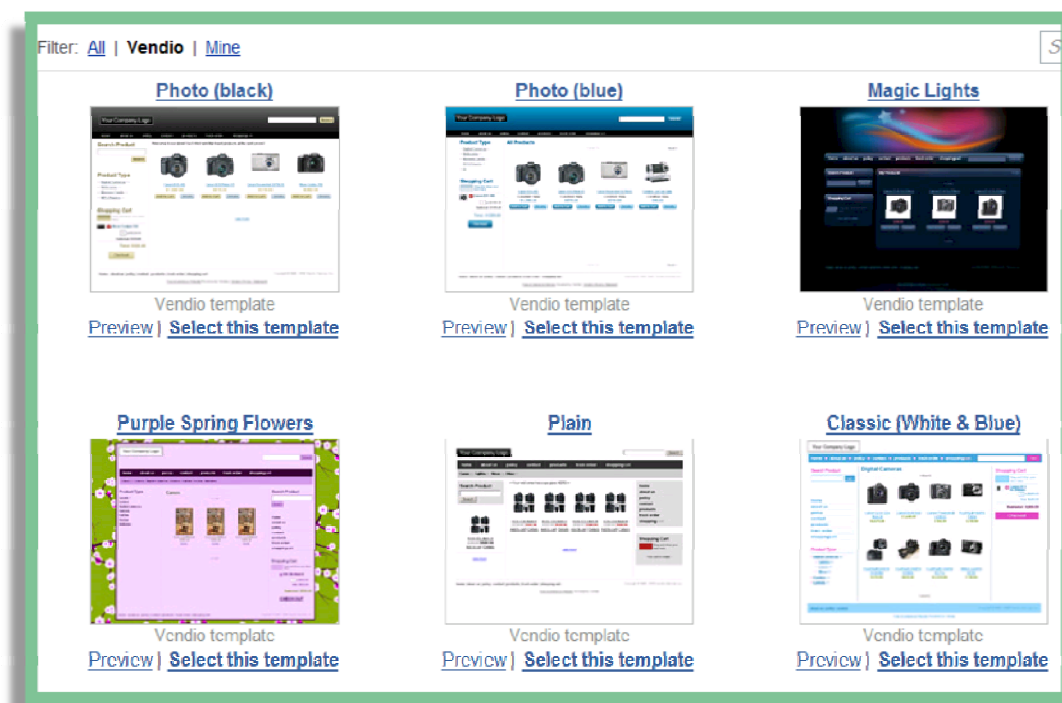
Filter: All | Vendio | Mine

Photo (black)

Vendio template

Preview | Select this template

Photo (blue)

Vendio template

Preview | Select this template

Magic Lights

Vendio template

Preview | Select this template

Purple Spring Flowers

Vendio template

Preview | Select this template

Plain

Vendio template

Preview | Select this template

Classic (White & Blue)

Vendio template

Preview | Select this template